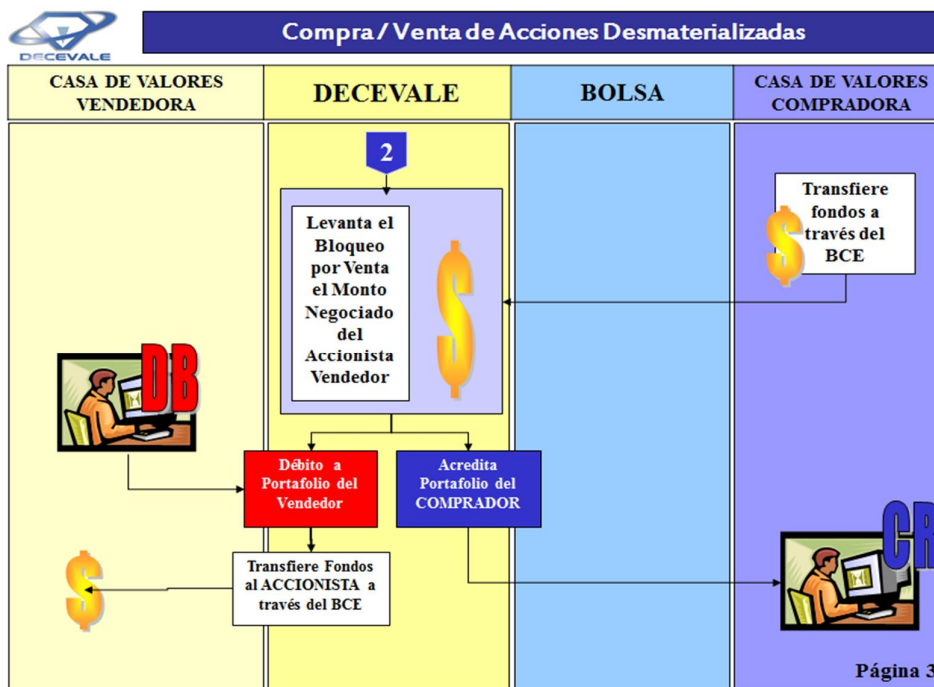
DECEVALE

Compra / Venta de Acciones Desmaterializadas

CASA DE VALORES VENDEDORA

DECEVALE

BOLSA

CASA DE VALORES COMPRADORA

2

Levanta el Bloqueo por Venta el Monto Negociado del Accionista Vendedor

$

Transfiere fondos a través del BCE

$

DB

Débito a Portafolio del Vendedor

Acredita Portafolio del COMPRADOR

CR

$

Transfiere Fondos al ACCIONISTA a través del BCE

Página 3